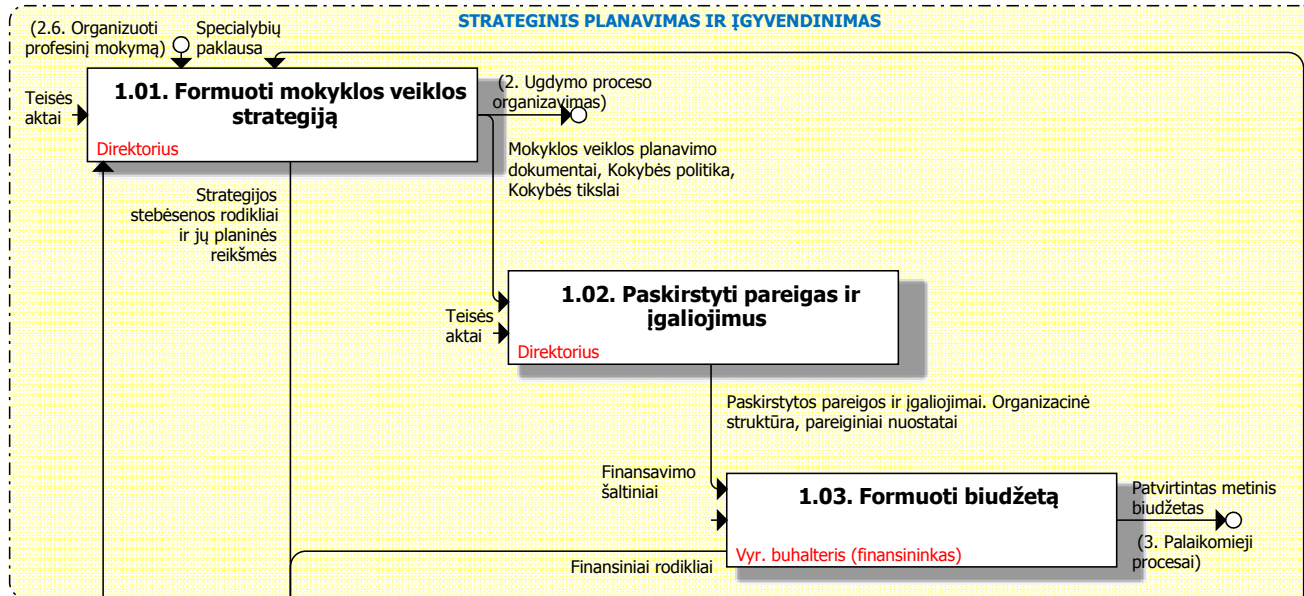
STRATEGINIS PLANAVIMAS IR ĮGYVENDINIMAS

(2.6. Organizuoti profesinį mokymą)

Specialybių paklausa

Teisės aktai

1.01. Formuoti mokyklos veiklos strategiją

Direktorius

(2. Ugdymo proceso organizavimas)

Mokyklos veiklos planavimo dokumentai, Kokybės politika, Kokybės tikslai

Strategijos stebėsenos rodikliai ir jų planinės reikšmės

Teisės aktai

1.02. Paskirstyti pareigas ir įgaliojimus

Direktorius

Paskirstytos pareigos ir įgaliojimai. Organizacinė struktūra, pareiginiai nuostatai

Finansavimo šaltiniai

1.03. Formuoti biudžetą

Vyr. buhalteris (finansininkas)

Patvirtintas metinis biudžetas

(3. Palaikomieji procesai)

Finansiniai rodikliai